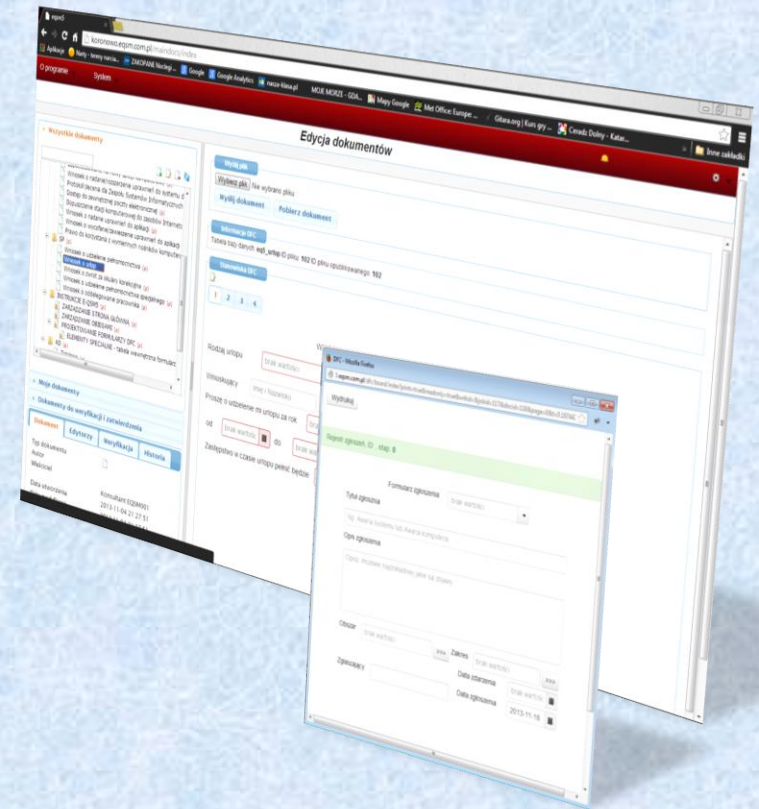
koronowo.eqsm.com.pl/mandocs/index

Aplikacje | ZAKOPANE Noclegi | Google | Google Analytics | nasza-klasa.pl | MOJE MORZE - GDA... | Mapy Google | Met Office: Europe | Gitara.org | Kurs gry | Ceradz Dolny - Katar... | Inne zakładki

O programie | System

Edycja dokumentów

Wszystkie dokumenty

Wniosek o nadanie/odebranie uprawnień do systemu
Protokół zdania do Zespołu Systemów Informatycznych
Dostęp do zasobów poczty elektronicznej
Wniosek o nadanie uprawnień do zasobów Internetu
Wniosek o wycofanie/zawieszenie uprawnień do aplikacji
Prawo do korzystania z komercyjnych nośników komputerowych
SP
Wniosek o udzielenie pełnomocnictwa
Wniosek o zwrot za okulary korekcyjne
Wniosek o udzielenie pełnomocnictwa specjalnego
Wniosek o oddelegowanie pracownika
INSTRUKCJE ELZAS
ZARZĄDZANIE STRONA GŁÓWNA
ZARZĄDZANIE OBIEGAMI
PROJEKTOWANIE FORMULARZY DFC
ELEMENTY SPECJALNE - tabele wewnętrzne formularza

Moje dokumenty

Dokumenty do weryfikacji i zatwierdzenia

Dokument | Edytorzy | Weryfikacja | Historia

Typ dokumentu
Autor
Właściciel

Data utworzenia
Konsultant EQSM001
2013-11-04 21:27:51

Wybór pliku
Wybierz plik | Nie wybrano pliku
Wyślij dokument | Pobierz dokument

Informacje DFC
Tabela bazy danych: wgl_urlop ID pliku: 102 ID pliku opublikowanego: 102

Stronnicka DFC
1 2 3 4

Rodzaj urlopu | brak wartości
Wnioskujący | imię i nazwisko
Proszę o udzielenie mi urlopu za rok
od | brak wartości | do
Zastępstwo w czasie urlopu pełnić będzie

DFC - Mozilla Firefox
koronowo.eqsm.com.pl/dfc/board/index/print

Wydrukuj

Rejestr zgłoszeń ID ; etap: 0

Formularz zgłoszenia
Tytuł zgłoszenia | brak wartości
np. Awaria systemu lub Awaria komputera
Opis zgłoszenia
Opis, możliwe najdokładniej, jakie są objawy
Obszar | brak wartości
Zakres | brak wartości
Zgłaszający
Data zdarzenia
Data zgłoszenia | brak wartości
2013-11-18